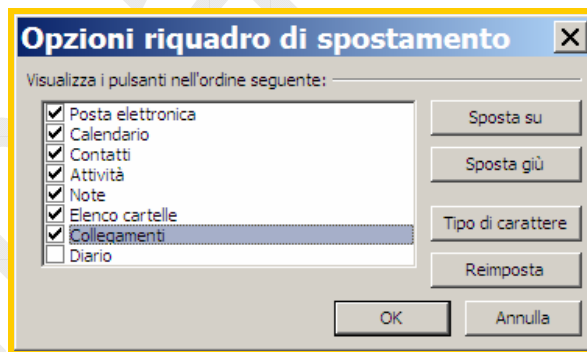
Opzioni riquadro di spostamento

Visualizza i pulsanti nell'ordine seguente:

Posta elettronica
Calendario
Contatti
Attività
Note
Elenco cartelle
Collegamenti
Diario

Sposta su
Sposta giù
Tipo di carattere
Reimposta
OK
Annulla